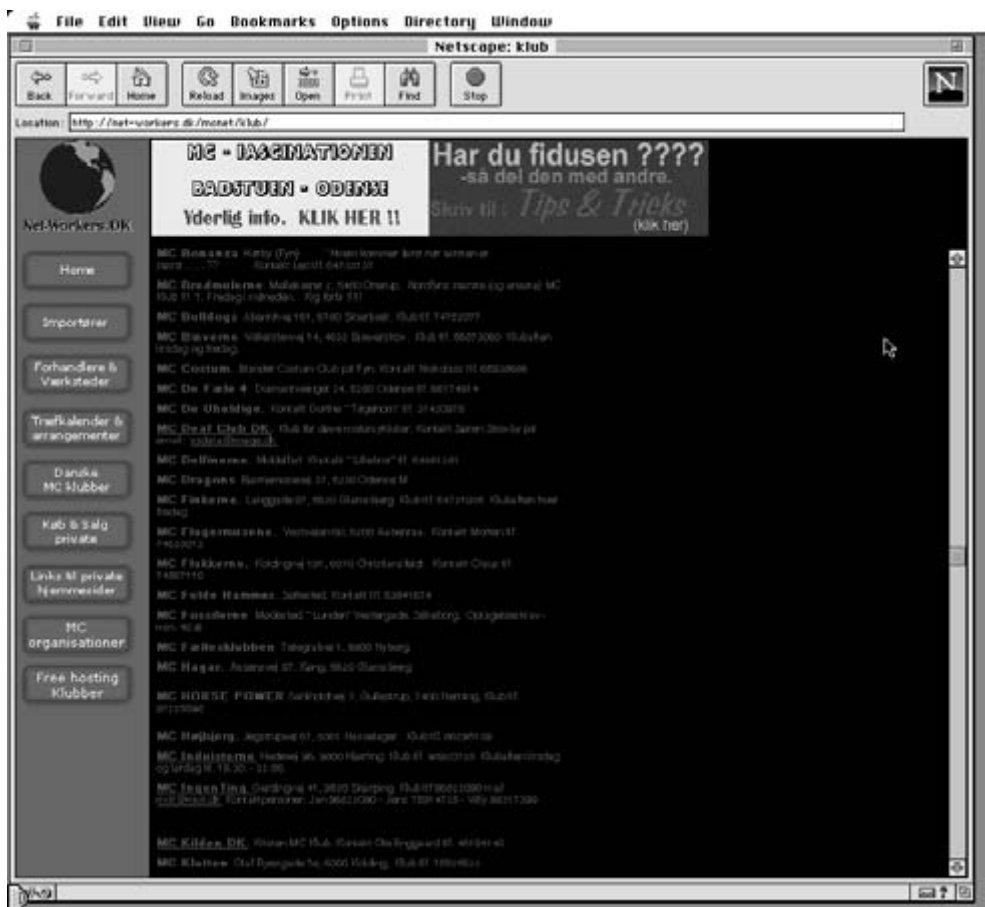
File Edit View Go Bookmarks Options Directory Window

Netscape: klub

Back Forward Home Reload Images Open Print Find Stop

Location: http://net-workers.dk/monet/klub/

Net-Workers.DK

MC - IMAGINATIONEN
BADSTUEN - ODENSE
Yderlig info. KLIK HER !!

Har du fidusen ????
-så del den med andre.
Skriv til : Tips & Tricks
(klik her)

Home

Importører

Forhandlere & Værksteder

Træfkalender & arrangementer

Danske MC klubber

Køb & Salg private

Links til private hjemmesider

MC organisationer

Free hosting Klubber

MC Bonanza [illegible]

MC Bredmulerne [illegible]

MC Bulldogs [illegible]

MC Bæverne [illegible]

MC Custom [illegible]

MC De Fede 4 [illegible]

MC De Uheldige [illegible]

MC Deaf Club DK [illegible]

MC Delfinerne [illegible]

MC Dragons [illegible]

MC Finkerne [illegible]

MC Flagermusene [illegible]

MC Flokkerne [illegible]

MC Folde Hammer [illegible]

MC Fossilerne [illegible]

MC Fællesklubben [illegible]

MC Hagar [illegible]

MC HORSE POWER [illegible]

MC Højbjerg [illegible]

MC Indianerne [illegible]

MC Ingenting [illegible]

MC Kilden DK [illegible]

MC Klatten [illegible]